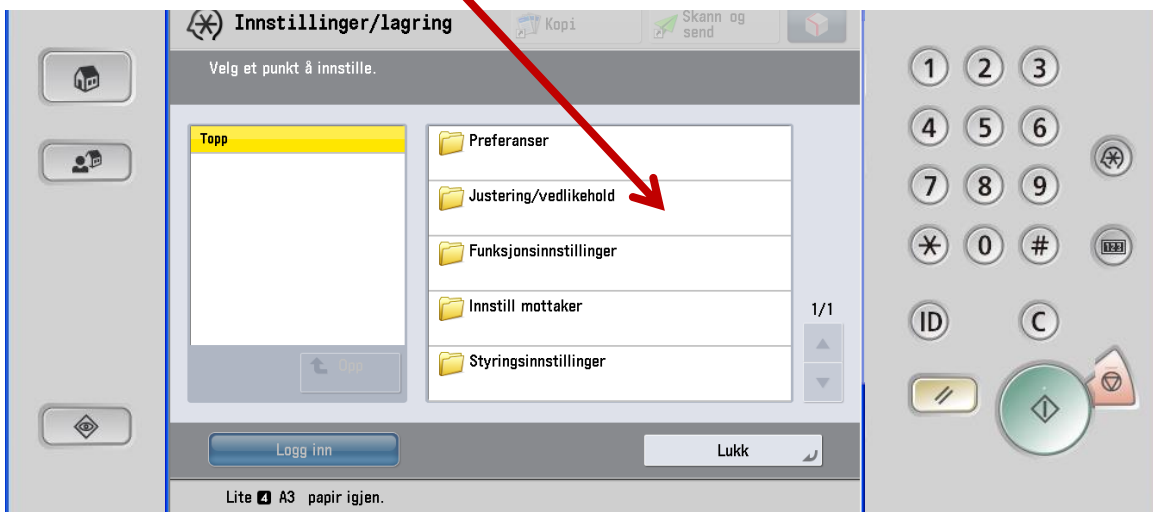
Innstillinger/lagring
Kopi
Skann og send
Velg et punkt å innstille.
Topp
Opp
Preferanser
Justering/vedlikehold
Funksjonsinnstillinger
Innstill mottaker
Styringsinnstillinger
1/1
Logg inn
Lukk
Lite 4 A3 papir igjen.
1 2 3
4 5 6
7 8 9
$\ast$ 0 #
ID
C
123